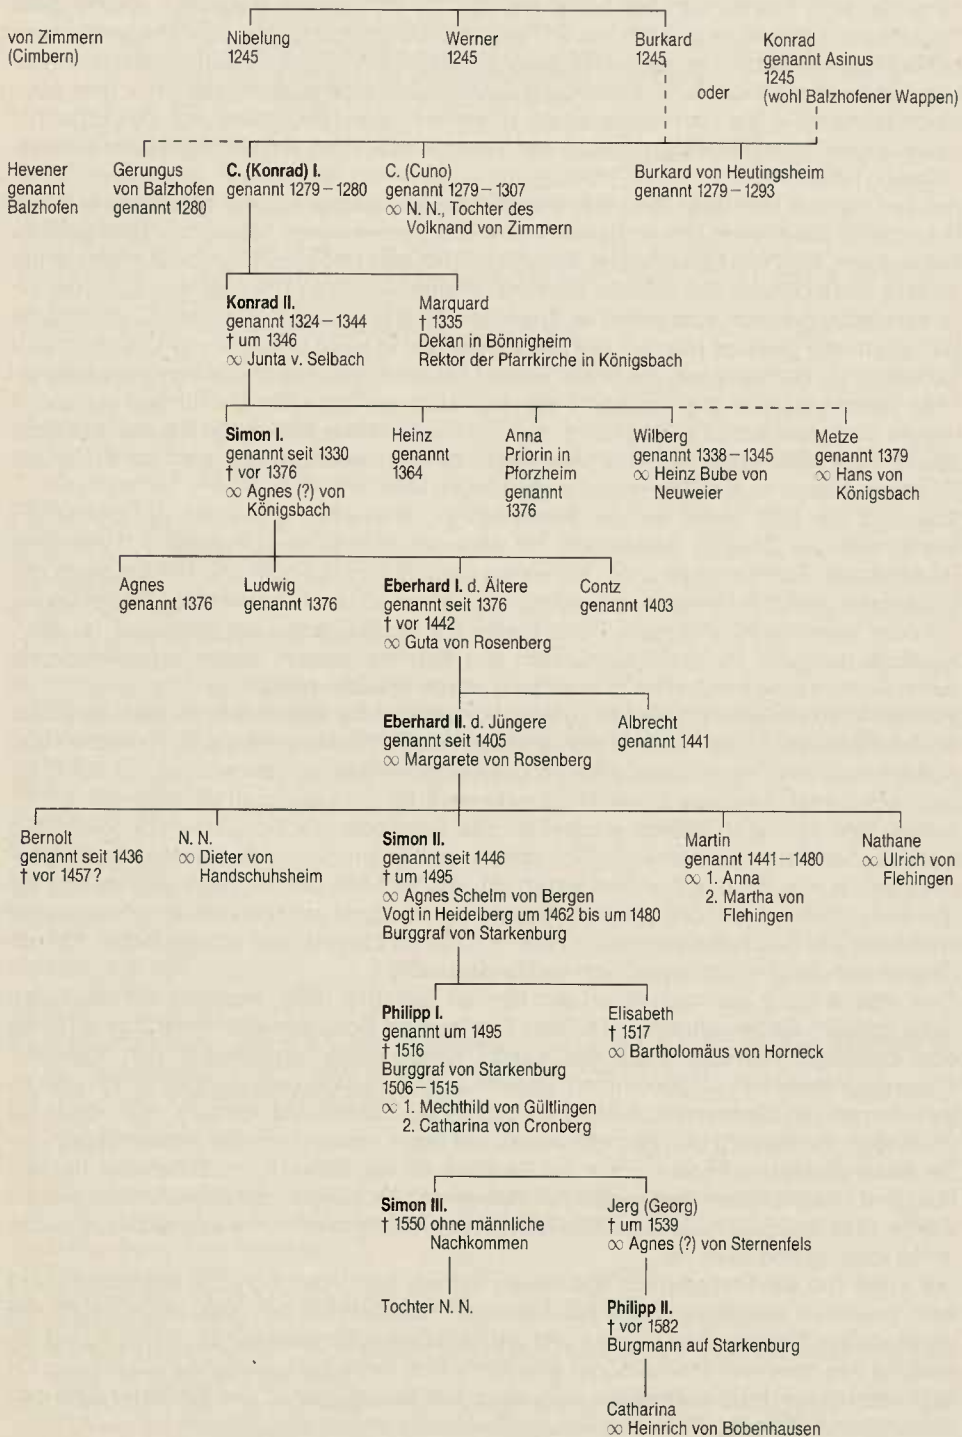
von Zimmern
(Cimbern)

Nibelung
1245

Werner
1245

Burkard
1245

oder

Konrad
genannt Asinus
1245
(wohl Balzhofener Wappen)

Hevener
genannt
Balzhofen

Gerungus
von Balzhofen
genannt 1280

**C. (Konrad) I.**
genannt 1279 – 1280

C. (Cuno)
genannt 1279 – 1307
∞ N. N., Tochter des Volknand von Zimmern

Burkard von Heutingsheim
genannt 1279 – 1293

**Konrad II.**
genannt 1324 – 1344
† um 1346
∞ Junta v. Selbach

Marquard
† 1335
Dekan in Bönnigheim
Rektor der Pfarrkirche in Königsbach

**Simon I.**
genannt seit 1330
† vor 1376
∞ Agnes (?) von Königsbach

Heinz
genannt
1364

Anna
Priorin in
Pforzheim
genannt
1376

Wilberg
genannt 1338 – 1345
∞ Heinz Bube von Neuweier

Metze
genannt 1379
∞ Hans von Königsbach

Agnes
genannt 1376

Ludwig
genannt 1376

**Eberhard I.** d. Ältere
genannt seit 1376
† vor 1442
∞ Guta von Rosenberg

Contz
genannt 1403

**Eberhard II.** d. Jüngere
genannt seit 1405
∞ Margarete von Rosenberg

Albrecht
genannt 1441

Bernolt
genannt seit 1436
† vor 1457?

N. N.
∞ Dieter von Handschuhsheim

**Simon II.**
genannt seit 1446
† um 1495
∞ Agnes Schelm von Bergen
Vogt in Heidelberg um 1462 bis um 1480
Burggraf von Starkenburg

Martin
genannt 1441 – 1480
∞ 1. Anna
2. Martha von Flehingen

Nathane
∞ Ulrich von Flehingen

**Philipp I.**
genannt um 1495
† 1516
Burggraf von Starkenburg
1506 – 1515
∞ 1. Mechthild von Gültlingen
2. Catharina von Cronberg

Elisabeth
† 1517
∞ Bartholomäus von Horneck

**Simon III.**
† 1550 ohne männliche Nachkommen

Jerg (Georg)
† um 1539
∞ Agnes (?) von Sternenfels

Tochter N. N.

**Philipp II.**
† vor 1582
Burgmann auf Starkenburg

Catharina
∞ Heinrich von Bobenhausen